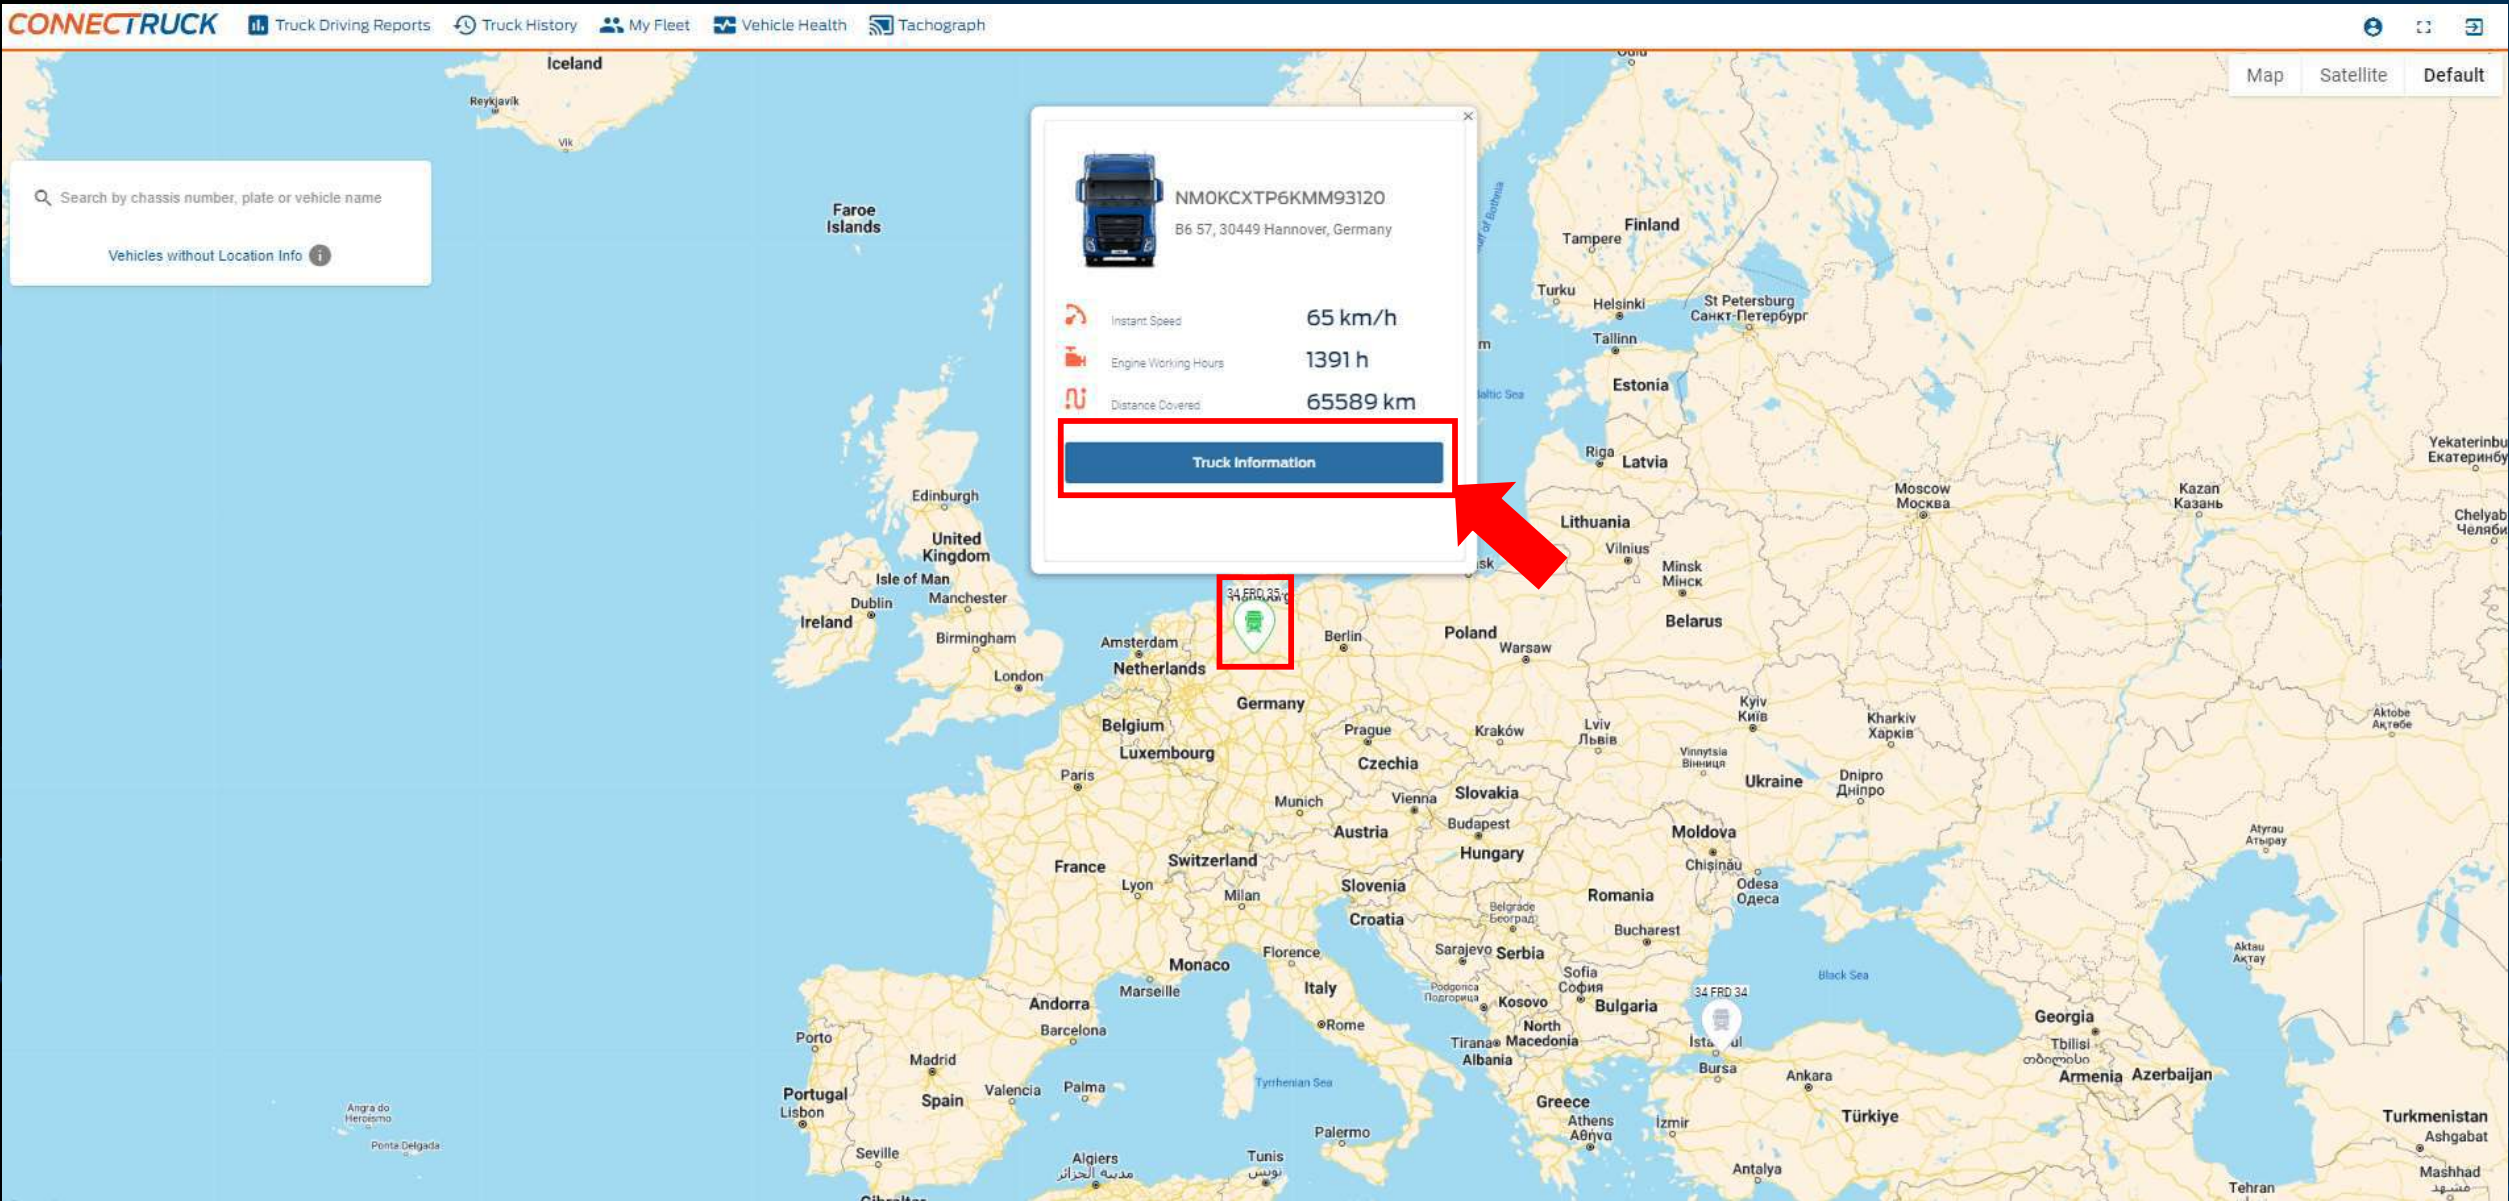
CONNECTRUCK Truck Driving Reports Truck History My Fleet Vehicle Health Tachograph

Map Satellite Default

Search by chassis number, plate or vehicle name

Vehicles without Location Info

NMOKCXTP6KMM93120
B6 57, 30449 Hannover, Germany

Instant Speed 65 km/h
Engine Working Hours 1391 h
Distance Covered 65589 km

Truck Information

34 FRD 35
34 FRD 34

Iceland
Reykjavik
Vik
Faroe Islands
Finland
Tampere
Turku
Helsinki
St Petersburg
Санкт-Петербург
Tallinn
Estonia
Riga
Latvia
Lithuania
Vilnius
Minsk
Мінск
Belarus
Moscow
Москва
Kazan
Казань
Yekaterinbu
Екатеринбу
Chelyab
Челяби
Edinburgh
United Kingdom
Isle of Man
Dublin
Ireland
Manchester
Birmingham
London
Amsterdam
Netherlands
Berlin
Poland
Warsaw
Germany
Belgium
Luxembourg
Prague
Czechia
Kraków
Lviv
Львів
Kyiv
Київ
Kharkiv
Харків
Aktobe
Ақтөбе
Vinnytsia
Вінниця
Ukraine
Dnipro
Дніпро
Paris
Munich
Vienna
Slovakia
Budapest
Austria
Hungary
Moldova
Chișinău
Odesa
Одеса
Atyrau
Атырау
France
Switzerland
Lyon
Milan
Slovenia
Croatia
Romania
Belgrade
Београд
Bucharest
Sarajevo
Serbia
Sofia
София
Bulgaria
Kosovo
Podgorica
Подгорица
North Macedonia
Tirana
Albania
Black Sea
Aktau
Ақтау
Monaco
Florence
Italy
Marseille
Andorra
Barcelona
Rome
Porto
Madrid
Portugal
Lisbon
Spain
Valencia
Palma
Tyrrhenian Sea
Palermo
Greece
Athens
Αθήνα
İzmir
Bursa
Ankara
Türkiye
Antalya
Georgia
Tbilisi
თბილისი
Armenia
Azerbaijan
Turkmenistan
Ashgabat
Mashhad
مشهد
Tehran
Angra do Heroísmo
Ponta Delgada
Seville
Algiers
مدينة الجزائر
Tunis
تونس
Baltic Sea
Oulu
Gulf of Bothnia